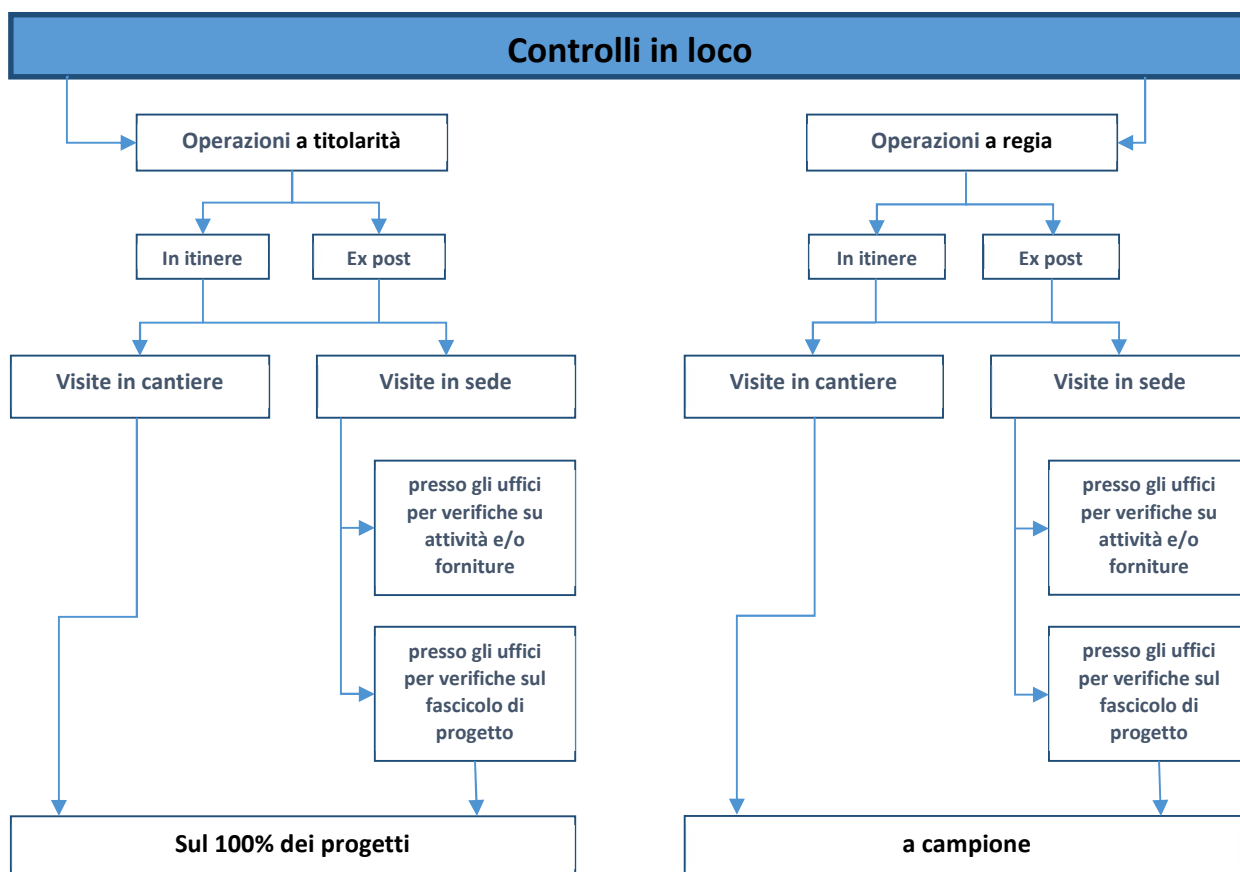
Controlli in loco

Operazioni a titolarità

In itinere

Ex post

Visite in cantiere

Visite in sede

presso gli uffici per verifiche su attività e/o forniture

presso gli uffici per verifiche sul fascicolo di progetto

Sul 100% dei progetti

Operazioni a regia

In itinere

Ex post

Visite in cantiere

Visite in sede

presso gli uffici per verifiche su attività e/o forniture

presso gli uffici per verifiche sul fascicolo di progetto

a campione